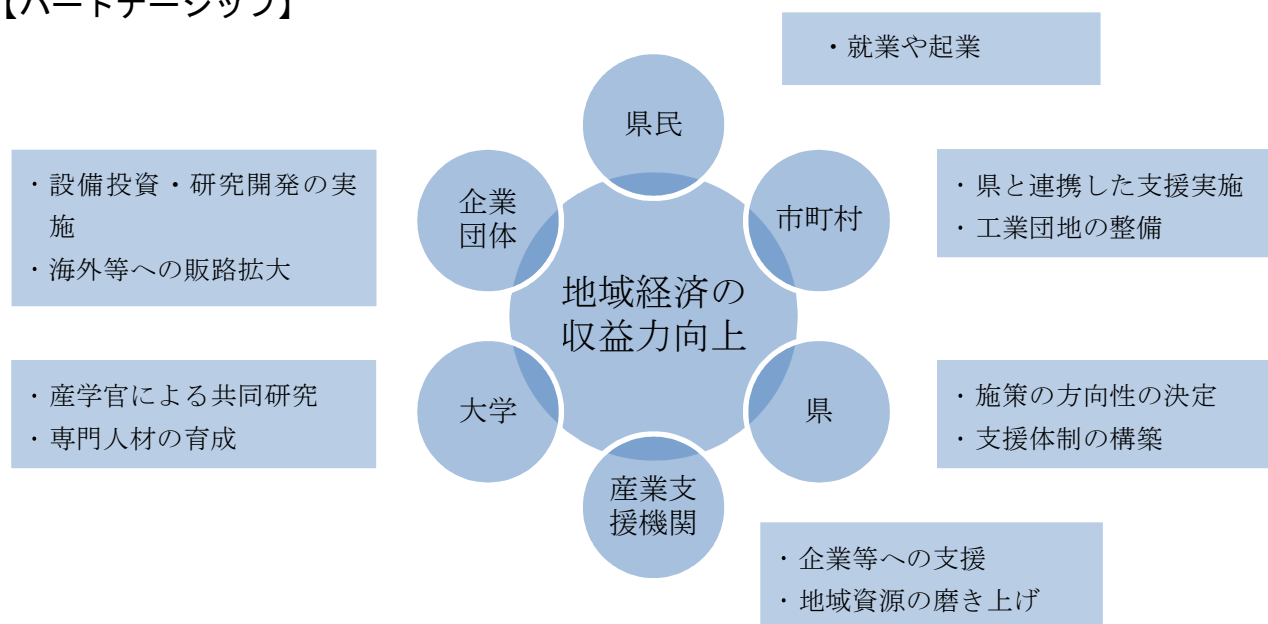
【パートナーシップ】

・就業や起業

県民

・設備投資・研究開発の実施
・海外等への販路拡大

企業
団体

市町村

・県と連携した支援実施
・工業団地の整備

地域経済の
収益力向上

・産学官による共同研究
・専門人材の育成

大学

県

・施策の方向性の決定
・支援体制の構築

産業支
援機関

・企業等への支援
・地域資源の磨き上げ